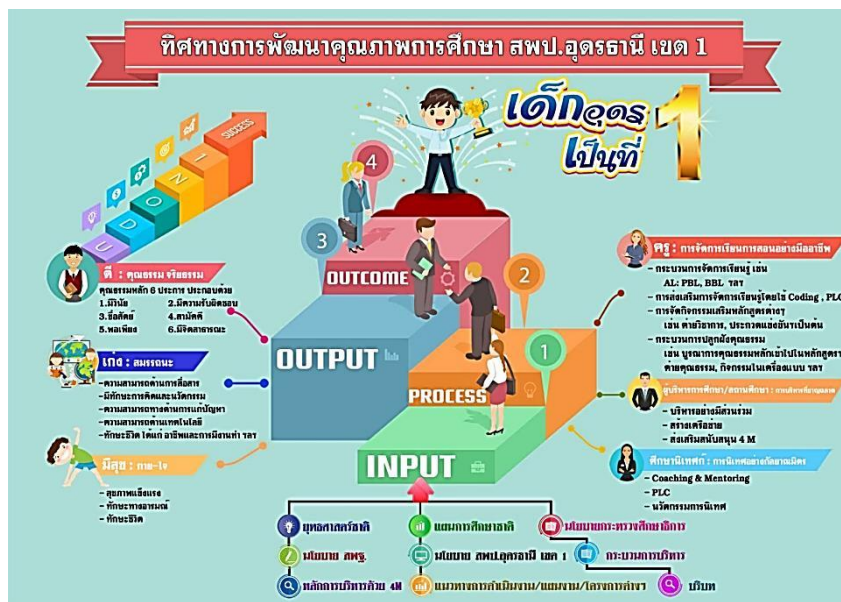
ทิศทางการพัฒนาคุณภาพการศึกษา สพป.อุดรธานี เขต 1

เด็กอุดร เป็นที่ 1

SUCCESS

U D O N 1

4

3

OUTCOME

2

1

OUTPUT

PROCESS

INPUT

ดี : คุณธรรม จริยธรรม
คุณธรรมหลัก 8 ประการ ประกอบด้วย
1.มีวินัย 2.มีความรับผิดชอบ
3.ซื่อสัตย์ 4.สามัคคี
5.พอเพียง 6.มีจิตสาธารณะ

เก่ง : สมรรถนะ
-ความสามารถด้านการสื่อสาร
-มีทักษะการคิดและนวัตกรรม
-ความสามารถทางด้านการแก้ปัญหา
-ความสามารถด้านเทคโนโลยี
-ทักษะชีวิต ได้แก่ อาชีพและการมีงานทำ ฯลฯ

มีสุข : กาย-ใจ
- สุขภาพแข็งแรง
- ทักษะทางอารมณ์
- ทักษะชีวิต

ครู : การจัดการเรียนการสอนอย่างมืออาชีพ
- กระบวนการจัดการเรียนรู้ เช่น AL: PBL, BBL ฯลฯ
- การส่งเสริมการจัดการเรียนรู้โดยใช้ Coding , PLC
- การจัดกิจกรรมเสริมหลักสูตรต่างๆ เช่น ค่ายวิชาการ, ประกวดแข่งขันระเบียบต้น
- กระบวนการปลูกฝังคุณธรรม เช่น บูรณาการคุณธรรมหลักเข้าไปในหลักสูตร ค่ายคุณธรรม, กิจกรรมโฮมรูม ฯลฯ

ผู้บริหารการศึกษา/สถานศึกษา : การบริหารที่มีคุณภาพ
- บริหารอย่างมีส่วนร่วม
- สร้างเครือข่าย
- ส่งเสริมสนับสนุน 4 M

ศึกษานิเทศก์ : การนิเทศอย่างกัลยาณมิตร
- Coaching & Mentoring
- PLC
- นวัตกรรมการนิเทศ

ยุทธศาสตร์ชาติ
แผนการศึกษาชาติ
นโยบายกระทรวงศึกษาธิการ
นโยบาย สพฐ.
นโยบาย สพป.อุดรธานี เขต 1
กระบวนการบริหาร
หลักการบริหารด้วย 4M
แนวทางการดำเนินงาน/แผนงาน/โครงการต่างๆ
บริบท